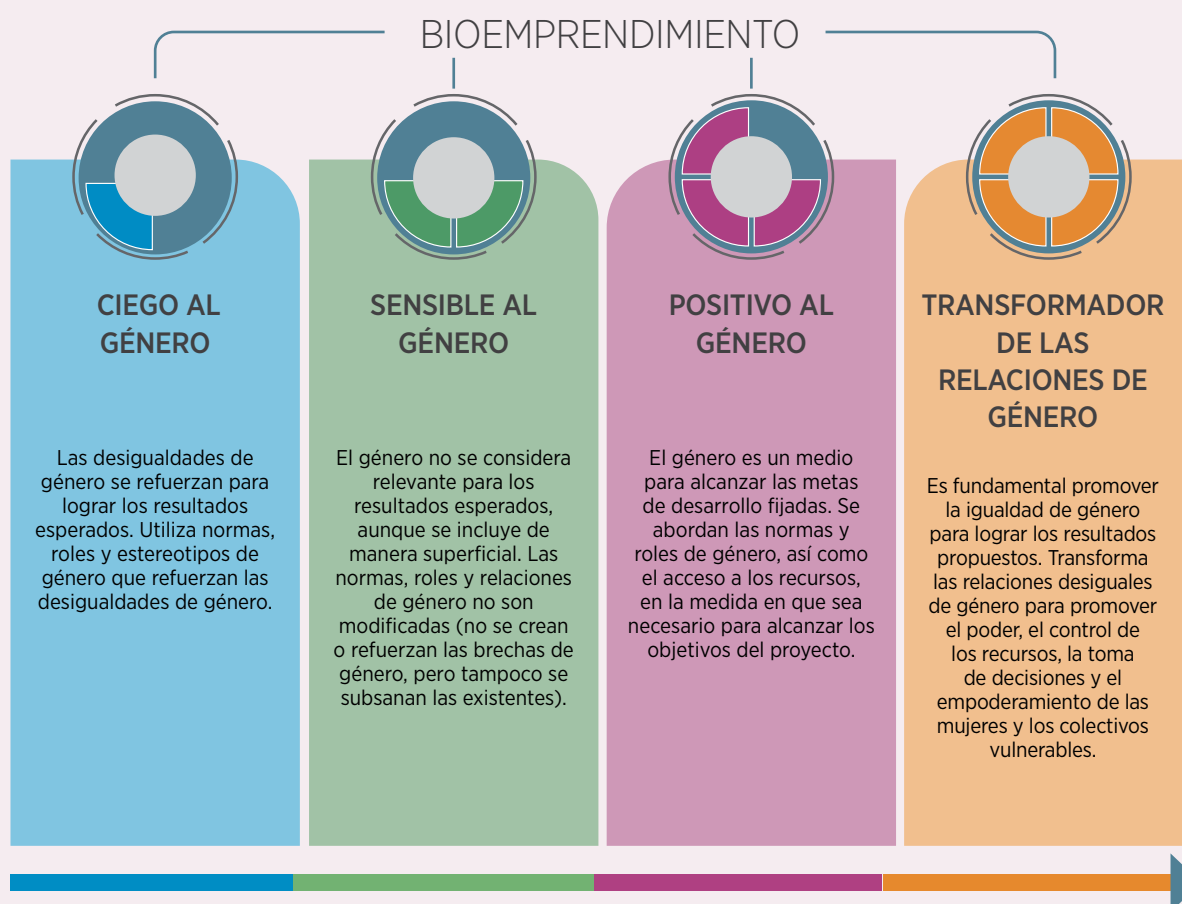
BIOEMPRENDIMIENTO

CIEGO AL GÉNERO

Las desigualdades de género se refuerzan para lograr los resultados esperados. Utiliza normas, roles y estereotipos de género que refuerzan las desigualdades de género.

SENSIBLE AL GÉNERO

El género no se considera relevante para los resultados esperados, aunque se incluye de manera superficial. Las normas, roles y relaciones de género no son modificadas (no se crean o refuerzan las brechas de género, pero tampoco se subsanan las existentes).

POSITIVO AL GÉNERO

El género es un medio para alcanzar las metas de desarrollo fijadas. Se abordan las normas y roles de género, así como el acceso a los recursos, en la medida en que sea necesario para alcanzar los objetivos del proyecto.

TRANSFORMADOR DE LAS RELACIONES DE GÉNERO

Es fundamental promover la igualdad de género para lograr los resultados propuestos. Transforma las relaciones desiguales de género para promover el poder, el control de los recursos, la toma de decisiones y el empoderamiento de las mujeres y los colectivos vulnerables.